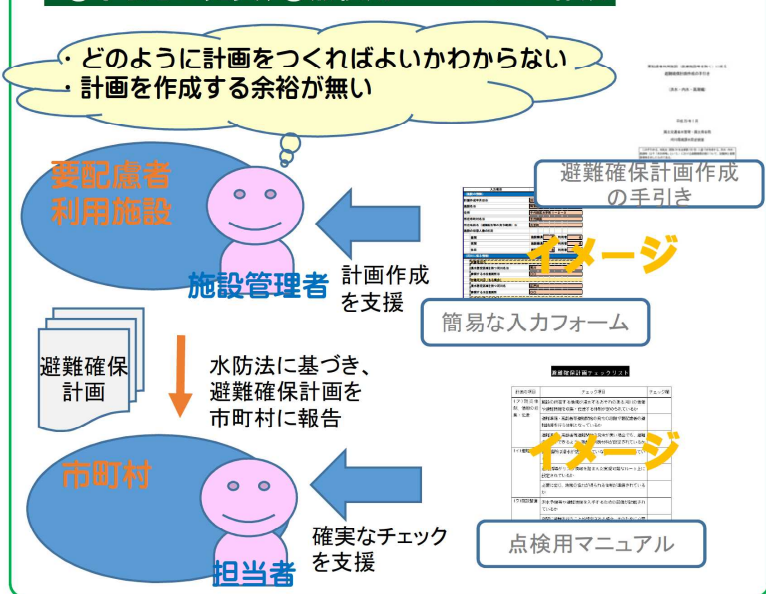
・どのように計画をつくればよいかわからない
・計画を作成する余裕が無い

要配慮者
利用施設

施設管理者

計画作成
を支援

避難確保計画作成
の手引き

イメージ

簡易な入力フォーム

避難確保
計画

水防法に基づき、
避難確保計画を
市町村に報告

避難確保計画チェックリスト

イメージ

市町村

担当者

確実なチェック
を支援

点検用マニュアル